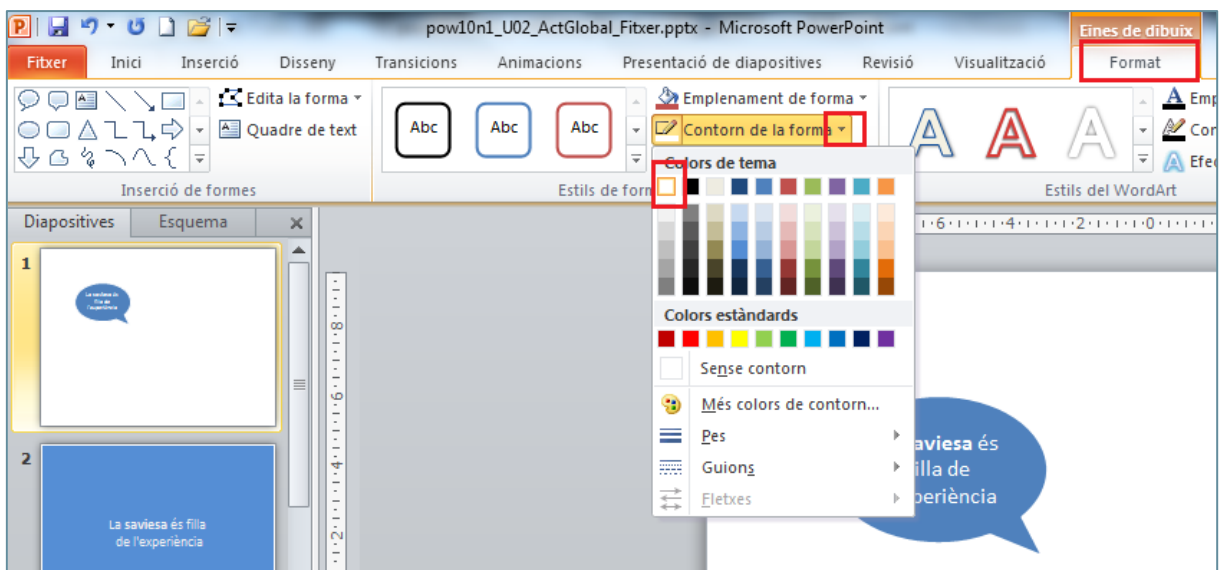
pow10n1_U02_ActGlobal_Fitxer.pptx - Microsoft PowerPoint

Eines de dibuix

Fitxer | Inici | Inserció | Disseny | Transicions | Animacions | Presentació de diapositives | Revisió | Visualització | Format

Edita la forma
Quadre de text
Inserció de formes

Abc | Abc | Abc
Estils de form

Emplenament de forma
Contorn de la forma

Estils del WordArt

Emp
Con
Efe

Colors de tema

Colors estàndards

Sense contorn

Més colors de contorn...

Pes

Guions

Fletxes

Diapositives | Esquema

1

La saviesa és filla de l'experiència

2

La saviesa és filla de l'experiència

saviesa és filla de periència